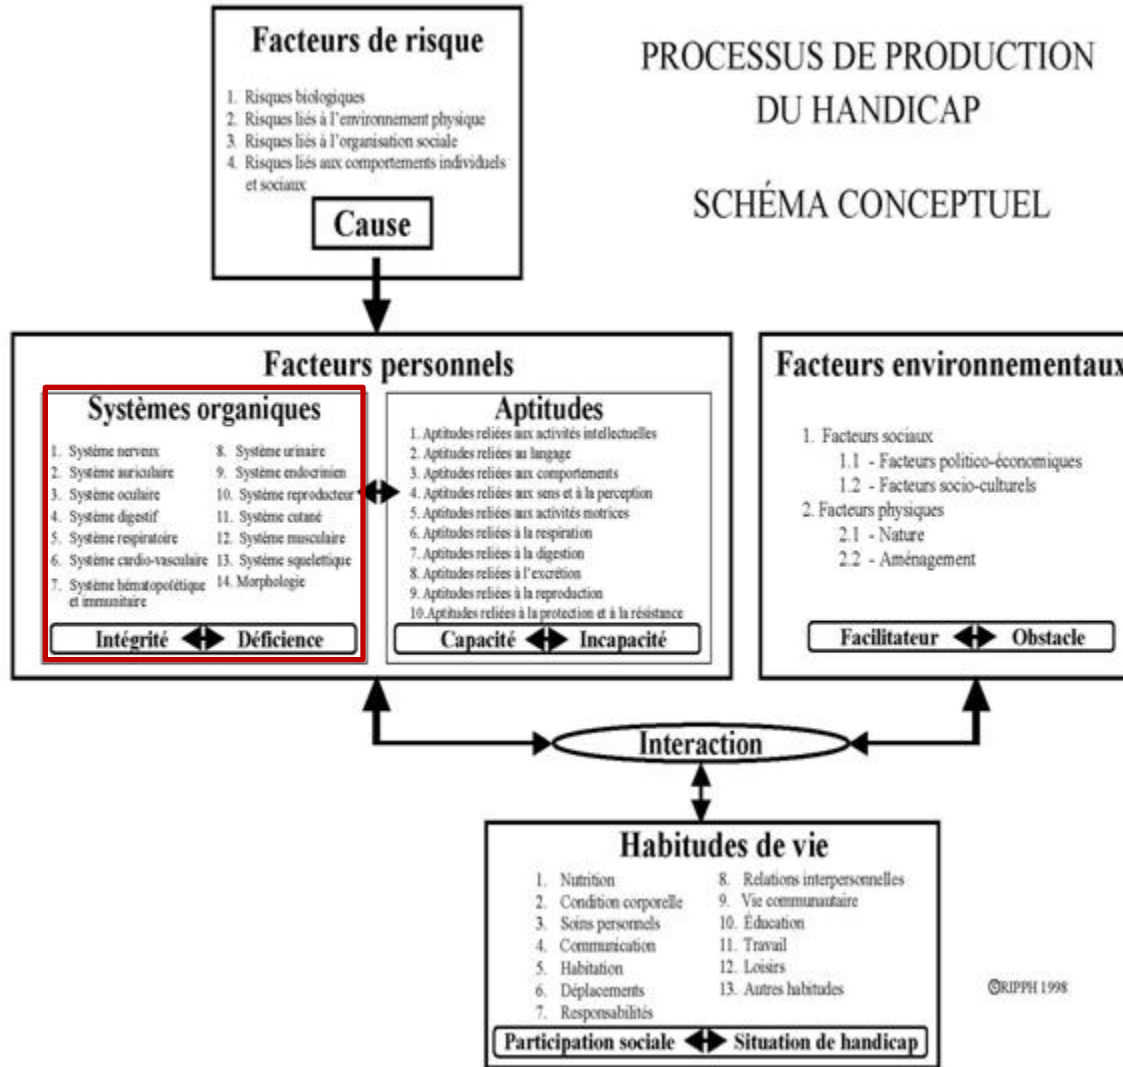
Facteurs de risque

1. Risques biologiques
2. Risques liés à l'environnement physique
3. Risques liés à l'organisation sociale
4. Risques liés aux comportements individuels et sociaux

Cause

PROCESSUS DE PRODUCTION DU HANDICAP

SCHÉMA CONCEPTUEL

Facteurs personnels

Systèmes organiques

1. Système nerveux
2. Système auriculaire
3. Système oculaire
4. Système digestif
5. Système respiratoire
6. Système cardio-vasculaire
7. Système hématopoïétique et immunitaire
8. Système urinaire
9. Système endocrinien
10. Système reproducteur
11. Système cutané
12. Système musculaire
13. Système squelettique
14. Morphologie

Intégrité Déficience

Aptitudes

1. Aptitudes reliées aux activités intellectuelles
2. Aptitudes reliées au langage
3. Aptitudes reliées aux comportements
4. Aptitudes reliées aux sens et à la perception
5. Aptitudes reliées aux activités motrices
6. Aptitudes reliées à la respiration
7. Aptitudes reliées à la digestion
8. Aptitudes reliées à l'excrétion
9. Aptitudes reliées à la reproduction
10. Aptitudes reliées à la protection et à la résistance

Capacité Incapacité

Facteurs environnementaux

1. Facteurs sociaux
1.1 - Facteurs politico-économiques
1.2 - Facteurs socio-culturels
2. Facteurs physiques
2.1 - Nature
2.2 - Aménagement

Facilitateur Obstacle

Interaction

Habitudes de vie

1. Nutrition
2. Condition corporelle
3. Soins personnels
4. Communication
5. Habitation
6. Déplacements
7. Responsabilités
8. Relations interpersonnelles
9. Vie communautaire
10. Éducation
11. Travail
12. Loisirs
13. Autres habitudes

Participation sociale Situation de handicap

©RIPPH 1998